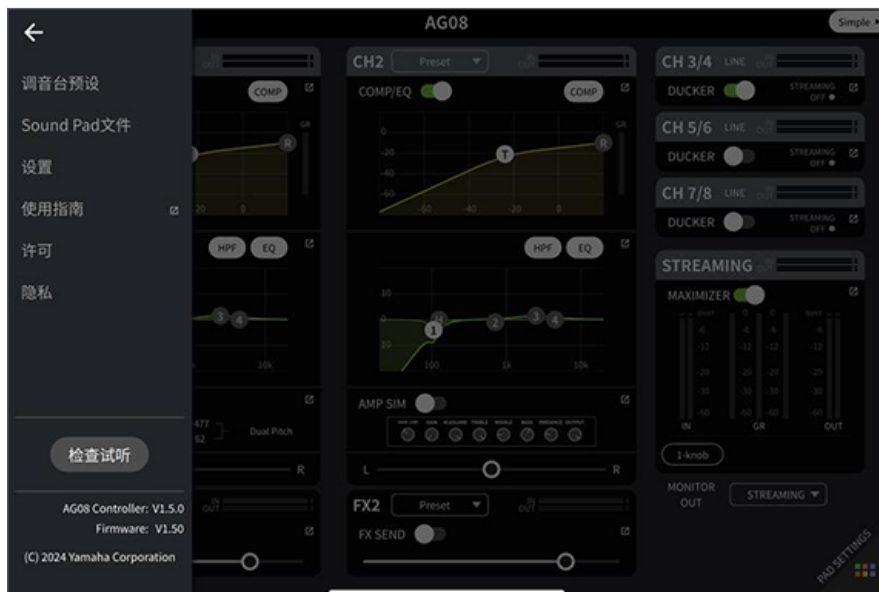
←

调音台预设

Sound Pad文件

设置

使用指南

许可

隐私

检查试听

AG08 Controller: V1.5.0
Firmware: V1.50

(C) 2024 Yamaha Corporation

AG08

Simple

COMP

-20 0

GR

R

HPF EQ

3 4

10k

477
62
Dual Pitch

R

CH2 Preset

COMP/EQ COMP

GR

0
-20
-40
-60

T R

-60 -40 -20 0

HPF EQ

10
0
-10

1 2 3 4

100 1k 10k

AMP SIM

L R

FX2 Preset

FX SEND

CH 3/4 LINE

DUCKER

STREAMING OFF

CH 5/6 LINE

DUCKER

STREAMING OFF

CH 7/8 LINE

DUCKER

STREAMING OFF

STREAMING

MAXIMIZER

IN GR OUT

1-knob

MONITOR OUT

STREAMING

PAD SETTINGS